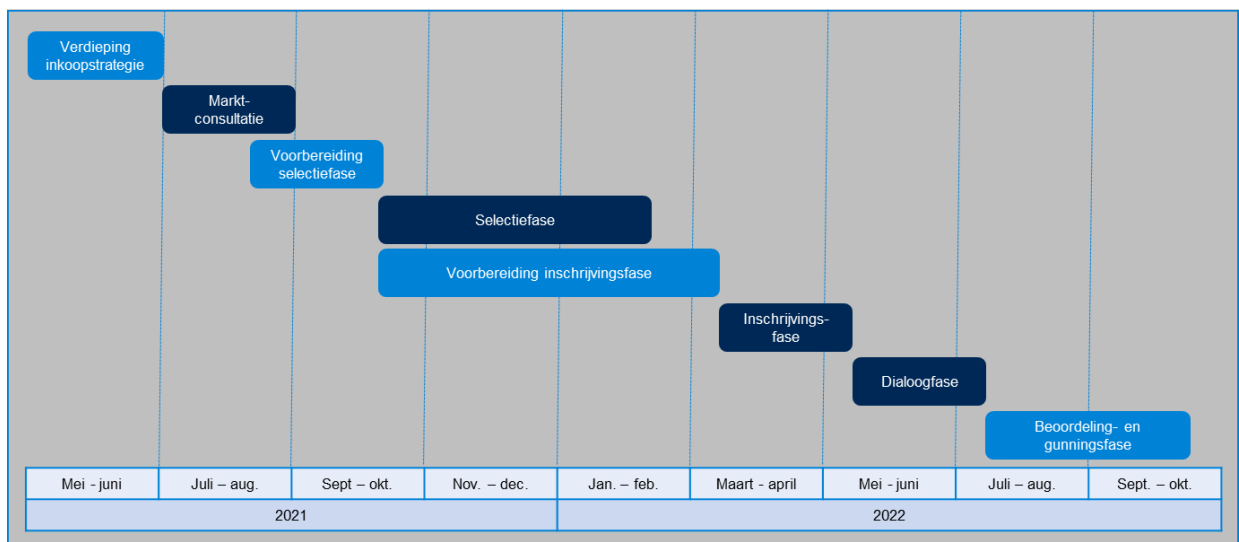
Verdieping inkoopstrategie

Markt-consultatie

Voorbereiding selectiefase

Selectiefase

Voorbereiding inschrijvingsfase

Inschrijvings-fase

Dialoogfase

Beoordeling- en gunningsfase

| Mei - juni | Juli – aug. | Sept – okt. | Nov. – dec. | Jan. – feb. | Maart - april | Mei - juni | Juli – aug. | Sept. – okt. |
|---|---|---|---|---|---|---|---|---|
| 2021 | | | | 2022 | | | | |